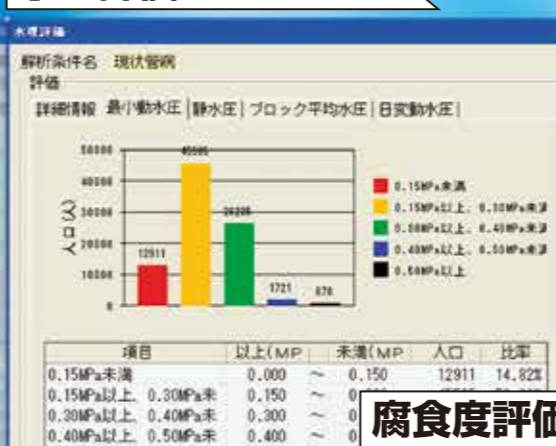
水理評価

解析条件名 現状管網
評価
詳細情報 最小動水圧 | 静水圧 | ブロック平均水圧 | 日変動水圧 |

50000
40000
30000
20000
10000
0
人口(人)

12911
45505
26205
1721
670

0.15MPa未満
0.15MPa以上、0.30MPa未満
0.30MPa以上、0.40MPa未満
0.40MPa以上、0.50MPa未満
0.50MPa以上

| 項目 | 以上(MP | | 未満(MP | 人口 | 比率 |
|---|---|---|---|---|---|
| 0.15MPa未満 | 0.000 | ~ | 0.150 | 12911 | 14.82% |
| 0.15MPa以上、0.30MPa未 | 0.150 | ~ | 0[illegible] | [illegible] | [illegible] |
| 0.30MPa以上、0.40MPa未 | 0.300 | ~ | 0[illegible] | | |
| 0.40MPa以上、0.50MPa未 | 0.400 | ~ | 0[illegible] | | |

腐食度評価